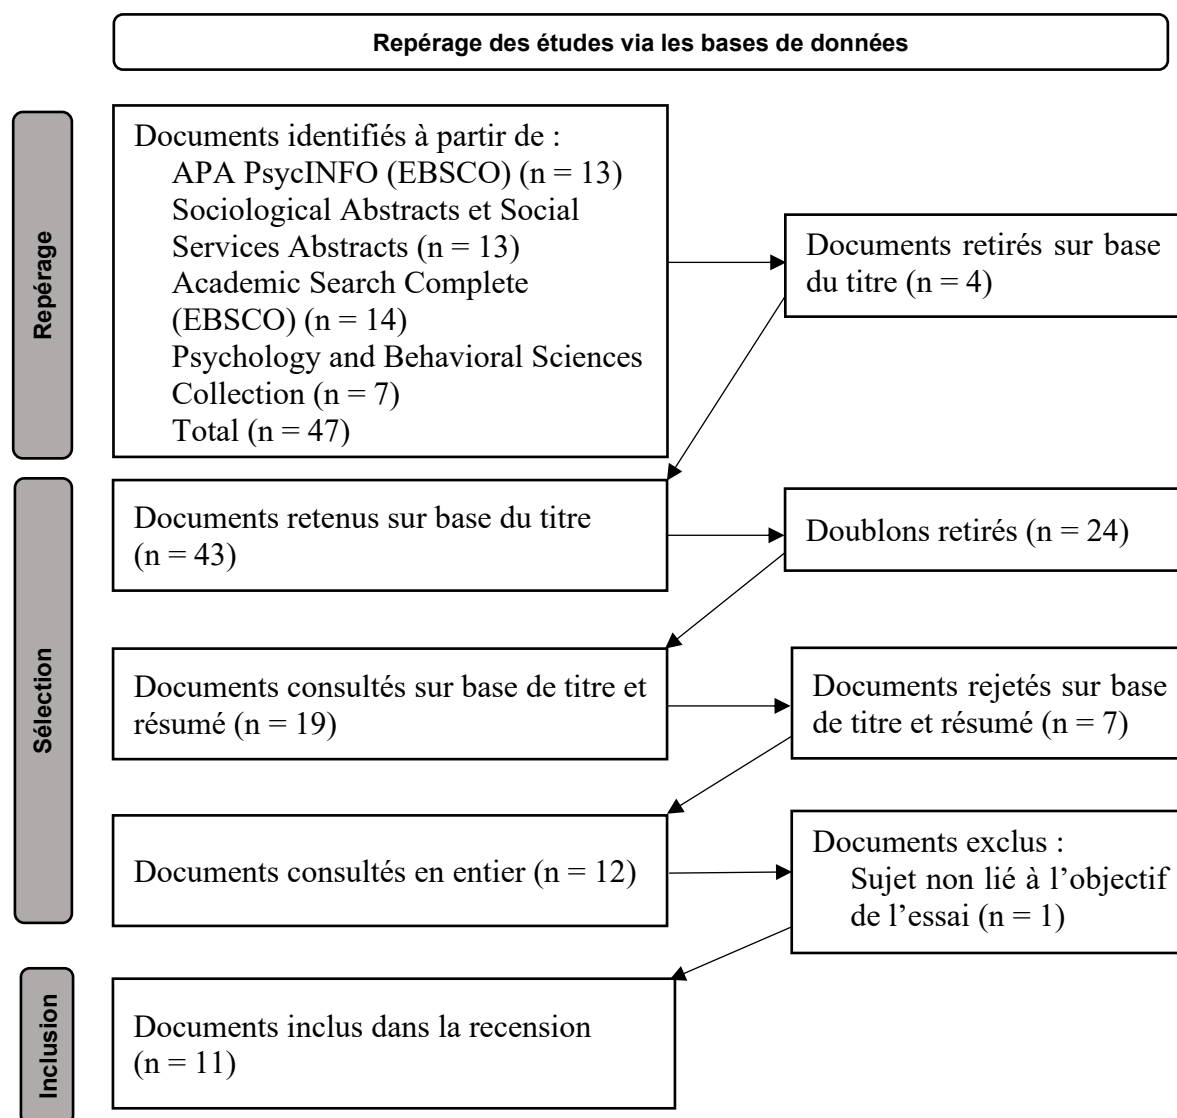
Repérage des études via les bases de données

Repérage

Documents identifiés à partir de :
APA PsycINFO (EBSCO) (n = 13)
Sociological Abstracts et Social Services Abstracts (n = 13)
Academic Search Complete (EBSCO) (n = 14)
Psychology and Behavioral Sciences Collection (n = 7)
Total (n = 47)

Documents retirés sur base du titre (n = 4)

Sélection

Documents retenus sur base du titre (n = 43)

Doublons retirés (n = 24)

Documents consultés sur base de titre et résumé (n = 19)

Documents rejetés sur base de titre et résumé (n = 7)

Documents consultés en entier (n = 12)

Documents exclus :
Sujet non lié à l'objectif de l'essai (n = 1)

Inclusion

Documents inclus dans la recension (n = 11)